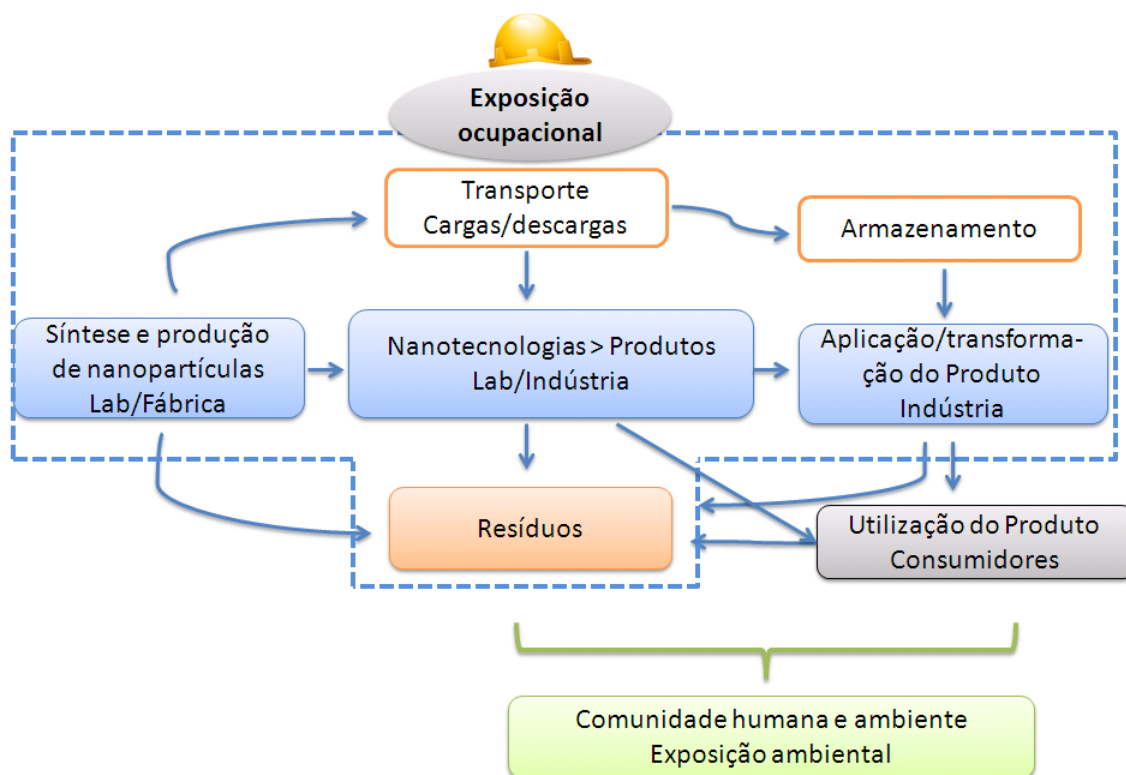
Exposição ocupacional

Transporte
Cargas/descargas

Armazenamento

Síntese e produção de nanopartículas
Lab/Fábrica

Nanotecnologias > Produtos
Lab/Indústria

Aplicação/transformação do Produto
Indústria

Resíduos

Utilização do Produto
Consumidores

Comunidade humana e ambiente
Exposição ambiental